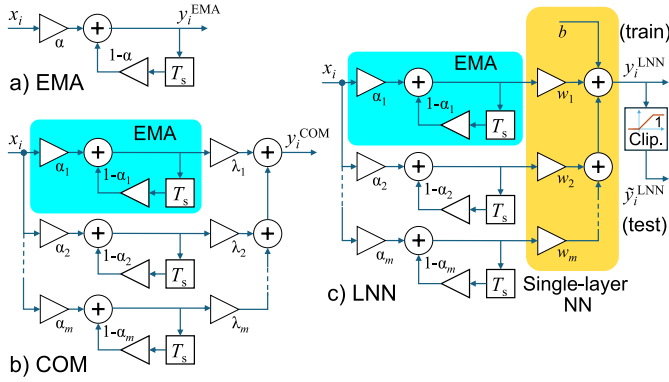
$x_i$ α + $y_i^{\text{EMA}}$ 1-α $T_s$

a) EMA

$x_i$ EMA $\alpha_1$ + $1\text{-}\alpha_1$ $T_s$ $\lambda_1$ + $y_i^{\text{COM}}$

$\alpha_2$ + $1\text{-}\alpha_2$ $T_s$ $\lambda_2$ +

$\alpha_m$ + $1\text{-}\alpha_m$ $T_s$ $\lambda_m$

b) COM

$x_i$ EMA $\alpha_1$ + $1\text{-}\alpha_1$ $T_s$ $w_1$ $b$ + (train) $y_i^{\text{LNN}}$

$\alpha_2$ + $1\text{-}\alpha_2$ $T_s$ $w_2$ + 1 Clip.

$\alpha_m$ + $1\text{-}\alpha_m$ $T_s$ $w_m$ $\hat{y}_i^{\text{LNN}}$ (test)

c) LNN

Single-layer NN